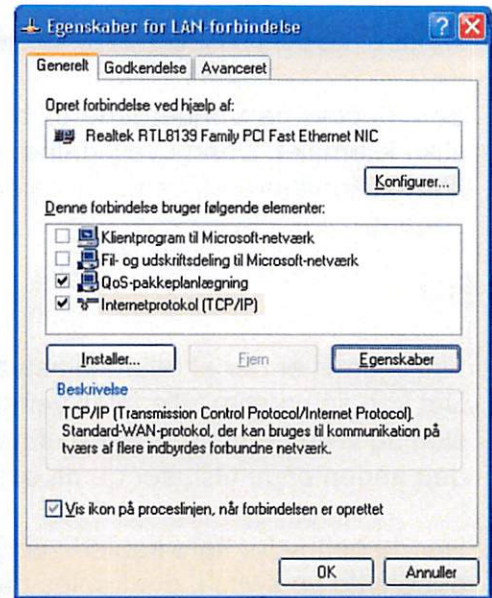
Egenskaber for LAN-forbindelse

?

Generelt | Godkendelse | Avanceret

Opret forbindelse ved hjælp af:

Realtek RTL8139 Family PCI Fast Ethernet NIC

Konfigurer...

Denne forbindelse bruger følgende elementer:

Klientprogram til Microsoft-netværk
Fil- og udskriftsdeling til Microsoft-netværk
QoS-pakkeplanlægning
Internetprotokol (TCP/IP)

Installer... | Fjern | Egenskaber

Beskrivelse

TCP/IP (Transmission Control Protocol/Internet Protocol). Standard-WAN-protokol, der kan bruges til kommunikation på tværs af flere indbyrdes forbundne netværk.

Vis ikon på proceslinjen, når forbindelsen er oprettet

OK | Annuller